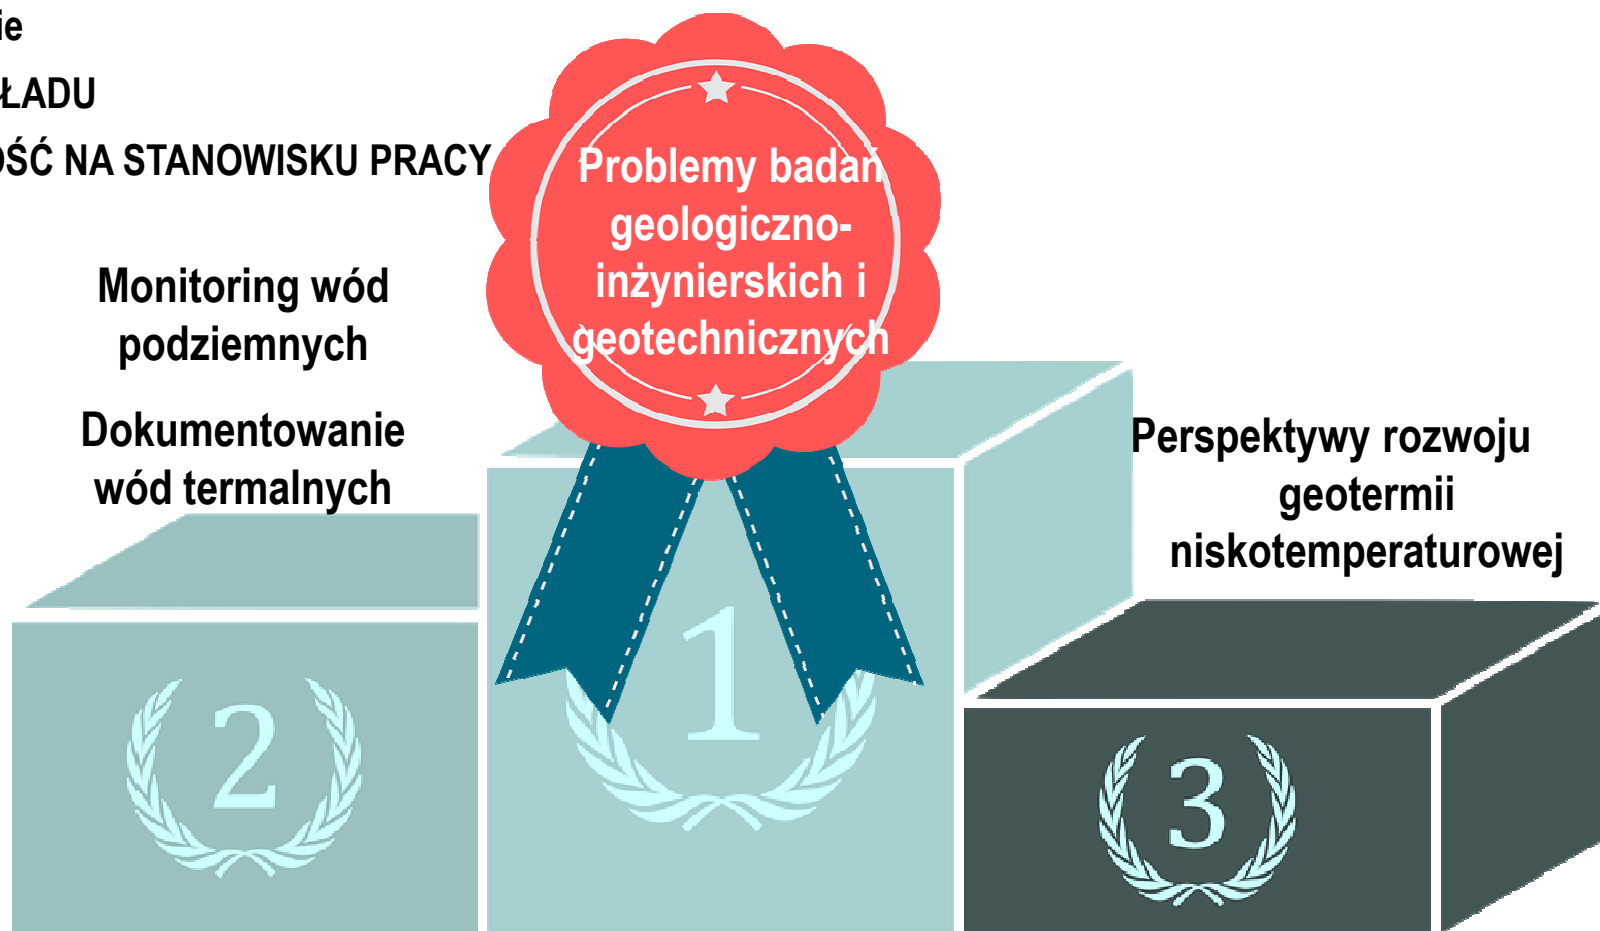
ie

ŁADU

OŚĆ NA STANOWISKU PRACY

Problemy badań geologiczno-inżynierskich i geotechnicznych

Monitoring wód podziemnych

Dokumentowanie wód termalnych

Perspektywy rozwoju geotermii niskotemperaturowej

2

1

3